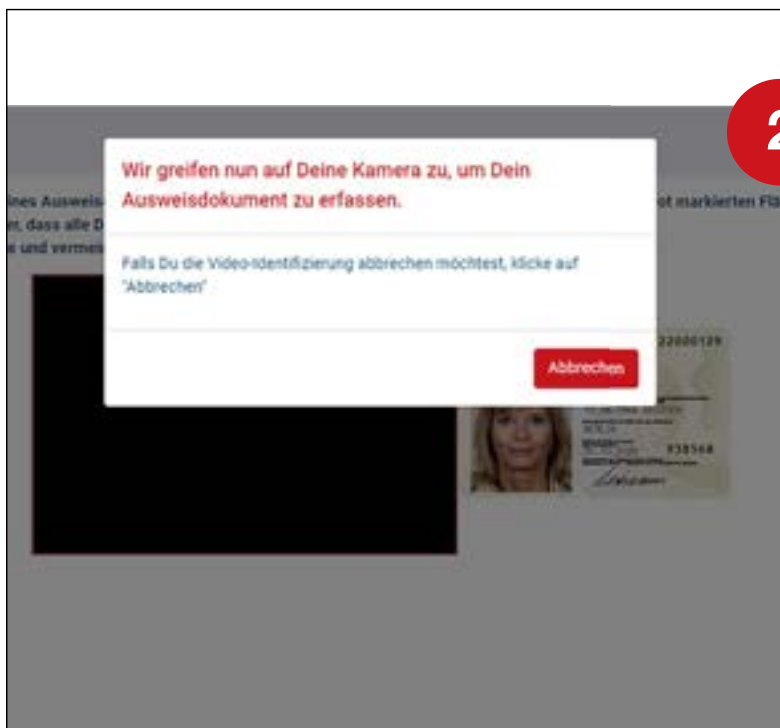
2

ines Ausweis
n, dass alle D
e und vermei

ot markierten Fl

Wir greifen nun auf Deine Kamera zu, um Dein Ausweisdokument zu erfassen.

Falls Du die Video-Identifizierung abbrechen möchtest, klicke auf "Abbrechen"

Abbrechen

22000129

T38564